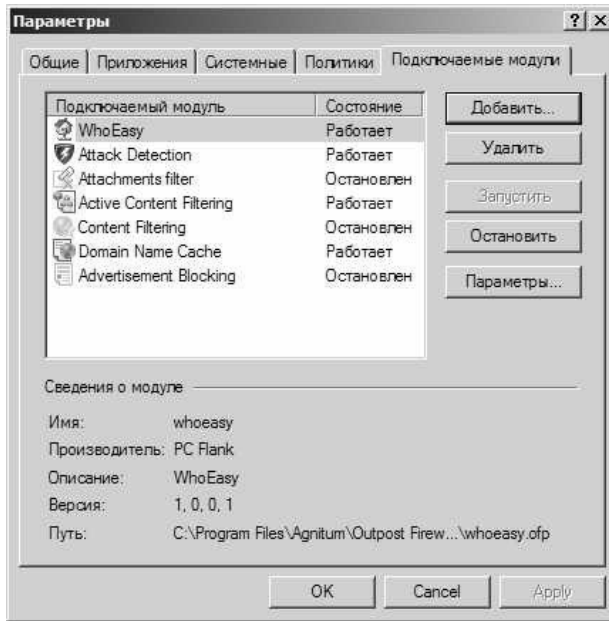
Параметры

?

×

Общие | Приложения | Системные | Политики | Подключаемые модули

| Подключаемый модуль | Состояние |
|---|---|
| WhoEasy | Работает |
| Attack Detection | Работает |
| Attachments filter | Остановлен |
| Active Content Filtering | Работает |
| Content Filtering | Остановлен |
| Domain Name Cache | Работает |
| Advertisement Blocking | Остановлен |

Добавить...

Удалить

Запустить

Остановить

Параметры...

Сведения о модуле

Имя: whoeasy

Производитель: PC Flank

Описание: WhoEasy

Версия: 1, 0, 0, 1

Путь: C:\Program Files\Agnitum\Outpost Firew...\whoeasy.ofp

OK

Cancel

Apply